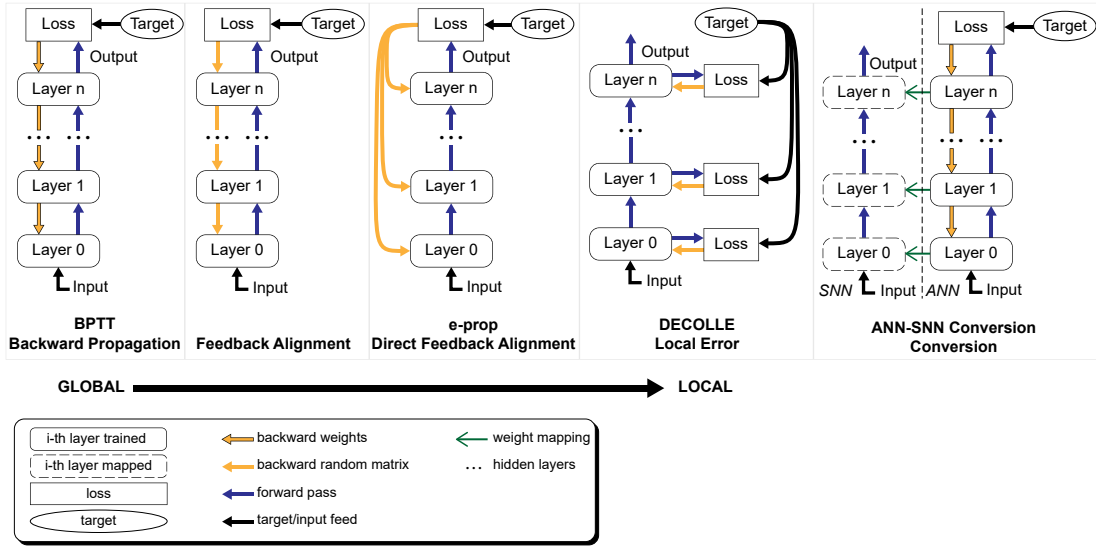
Loss
Target
Output
Layer n
...
...
Layer 1
Layer 0
Input
BPTT
Backward Propagation

Loss
Target
Output
Layer n
...
...
Layer 1
Layer 0
Input
Feedback Alignment

Loss
Target
Output
Layer n
...
Layer 1
Layer 0
Input
e-prop
Direct Feedback Alignment

Target
Output
Layer n
Loss
...
Layer 1
Loss
Layer 0
Loss
Input
DECOLLE
Local Error

Output
Layer n
...
Layer 1
Layer 0
SNN
Input
Loss
Target
Layer n
...
...
Layer 1
Layer 0
ANN
Input
ANN-SNN Conversion
Conversion

GLOBAL
LOCAL

i-th layer trained
i-th layer mapped
loss
target
backward weights
backward random matrix
forward pass
target/input feed
weight mapping
... hidden layers